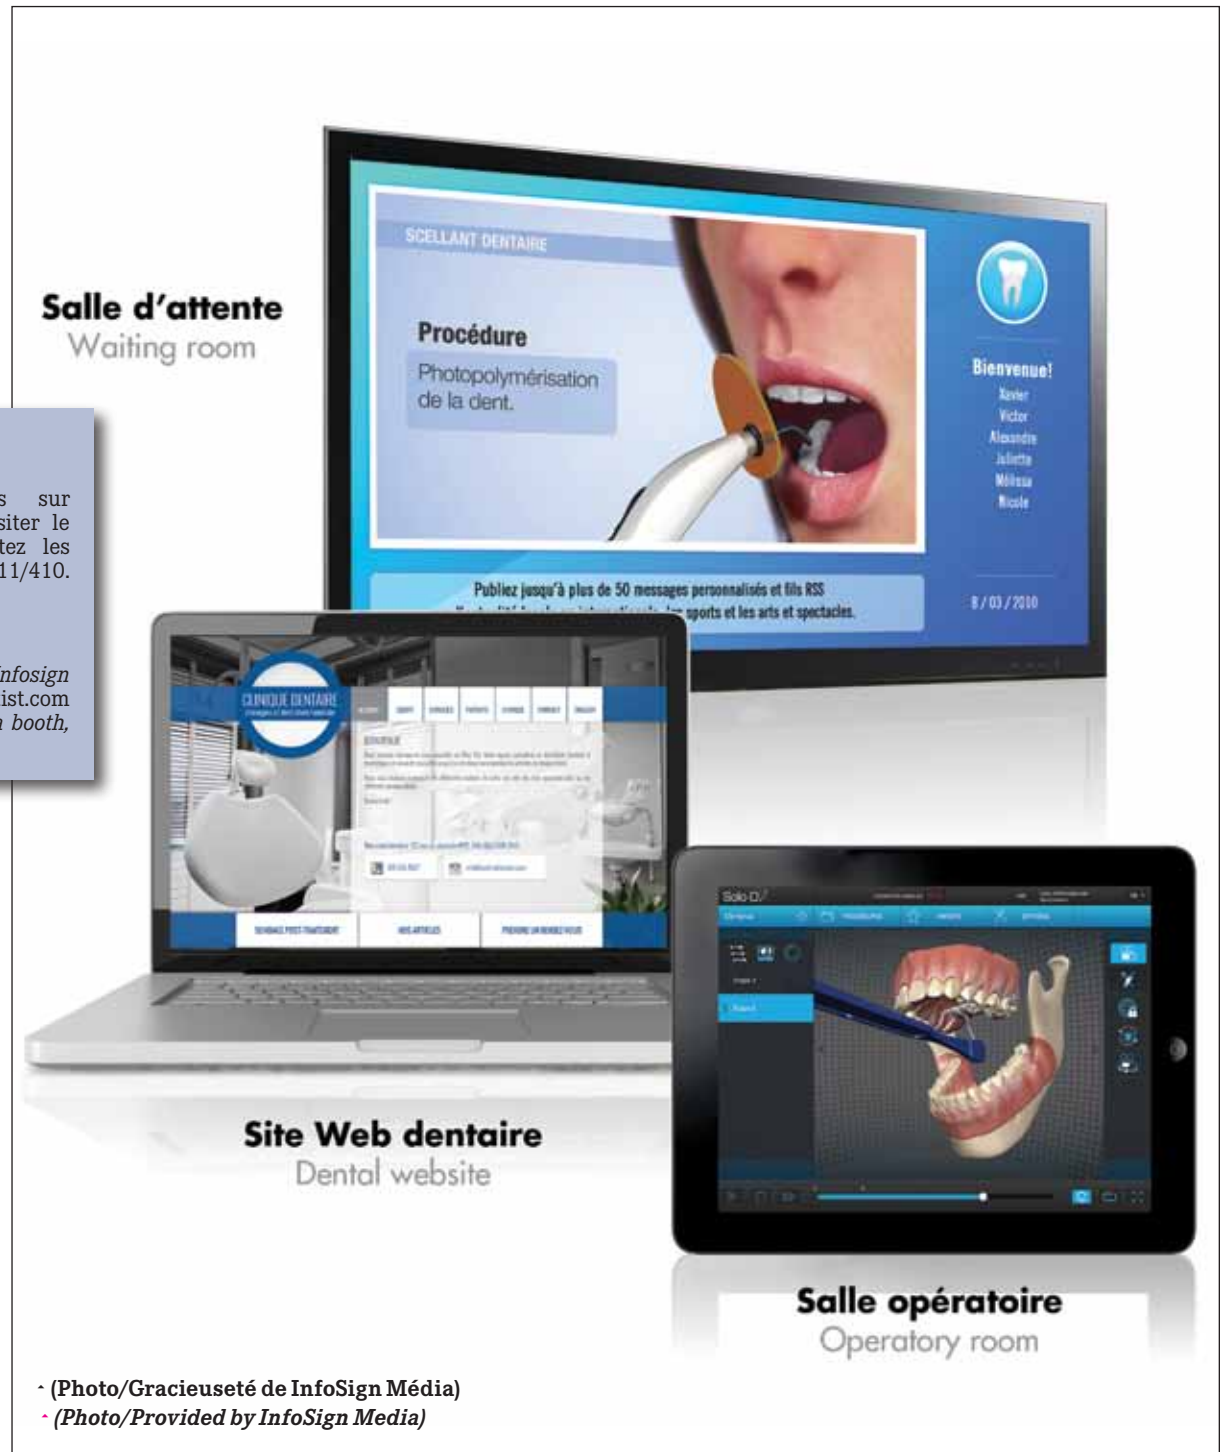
Salle d'attente
Waiting room

SCELLANT DENTAIRE

Procédure

Photopolymérisation de la dent.

Bienvenue!
Xavier
Victor
Alexandre
Juliette
Mélissa
Nicole

Publiez jusqu'à plus de 50 messages personnalisés et fils RSS
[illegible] sports et les arts et spectacles.

8 / 03 / 2010

s sur
siter le
tez les
11/410.

infosign
ist.com
n booth,

CLINIQUE DENTAIRE

Site Web dentaire
Dental website

Solo D

Salle opératoire
Operatory room

(Photo/Gracieuseté de InfoSign Média)
(Photo/Provided by InfoSign Media)